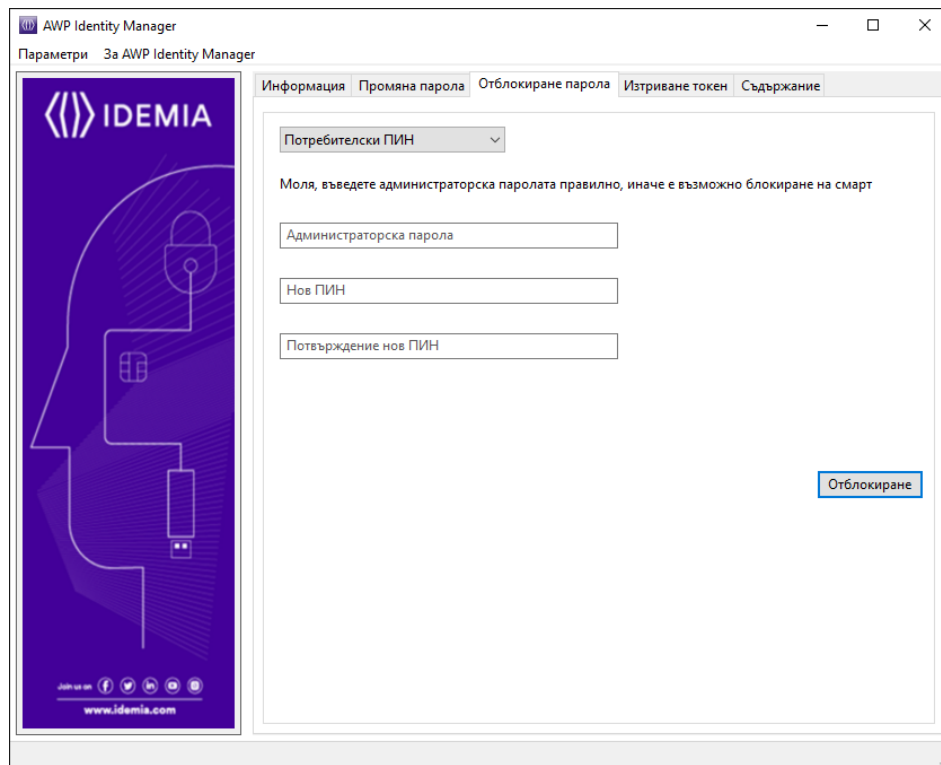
AWP Identity Manager

Параметри За AWP Identity Manager

IDEMIA

Join us on

www.idemia.com

Информация Промяна парола Отблокиране парола Изтриване токен Съдържание

Потребителски ПИН

Моля, въведете администраторска паролата правилно, иначе е възможно блокиране на смарт

Администраторска парола

Нов ПИН

Потвърждение нов ПИН

Отблокиране